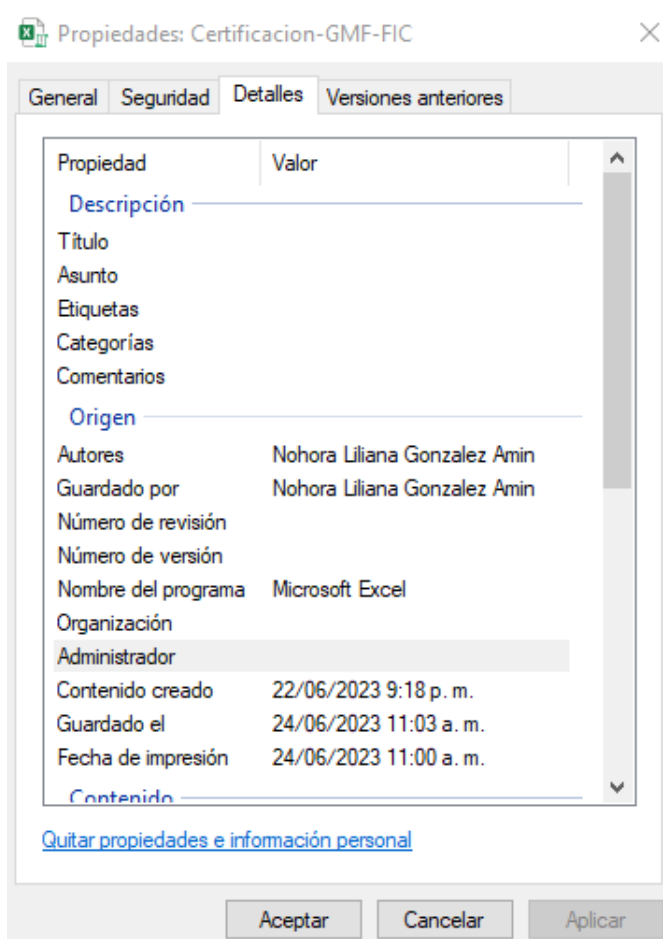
Propiedades: Certificacion-GMF-FIC

General | Seguridad | Detalles | Versiones anteriores

| Propiedad | Valor |
|---|---|
| Descripción | |
| Título | |
| Asunto | |
| Etiquetas | |
| Categorías | |
| Comentarios | |
| Origen | |
| Autores | Nohora Liliana Gonzalez Amin |
| Guardado por | Nohora Liliana Gonzalez Amin |
| Número de revisión | |
| Número de versión | |
| Nombre del programa | Microsoft Excel |
| Organización | |
| Administrador | |
| Contenido creado | 22/06/2023 9:18 p. m. |
| Guardado el | 24/06/2023 11:03 a. m. |
| Fecha de impresión | 24/06/2023 11:00 a. m. |
| Contenido | |

Quitar propiedades e información personal

Aceptar Cancelar Aplicar